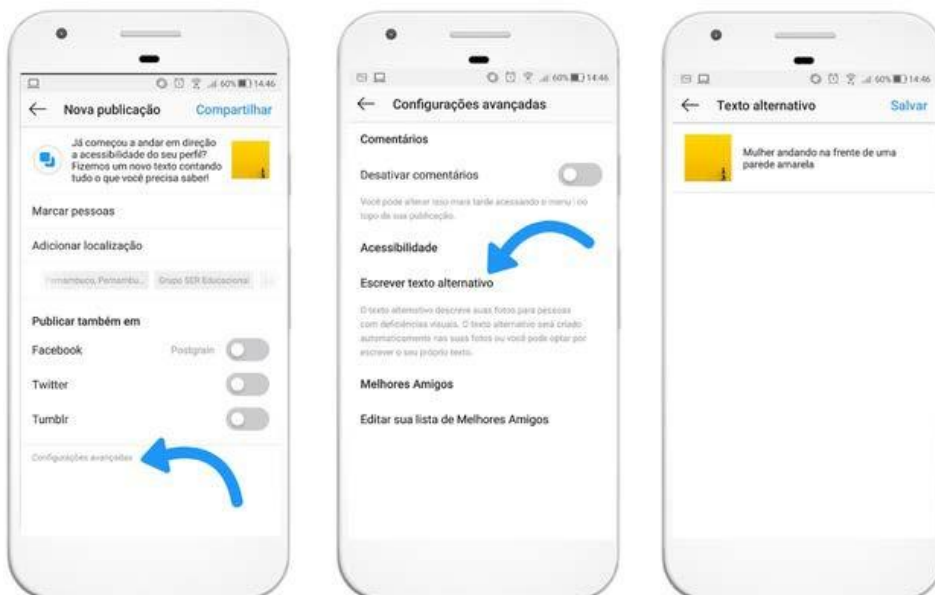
60% 14:46

← Nova publicação Compartilhar

Já começou a andar em direção a acessibilidade do seu perfil? Fizemos um novo texto contando tudo o que você precisa saber!

Marcar pessoas

Adicionar localização

Pernambuco, Pernambu... Grupo SER Educacional

Publicar também em

Facebook Postgrain

Twitter

Tumblr

Configurações avançadas

60% 14:46

← Configurações avançadas

Comentários

Desativar comentários

Você pode alterar isso mais tarde acessando o menu ... no topo da sua publicação.

Acessibilidade

Escrever texto alternativo

O texto alternativo descreve suas fotos para pessoas com deficiências visuais. O texto alternativo será criado automaticamente nas suas fotos ou você pode optar por escrever o seu próprio texto.

Melhores Amigos

Editar sua lista de Melhores Amigos

60% 14:46

← Texto alternativo Salvar

Mulher andando na frente de uma parede amarela